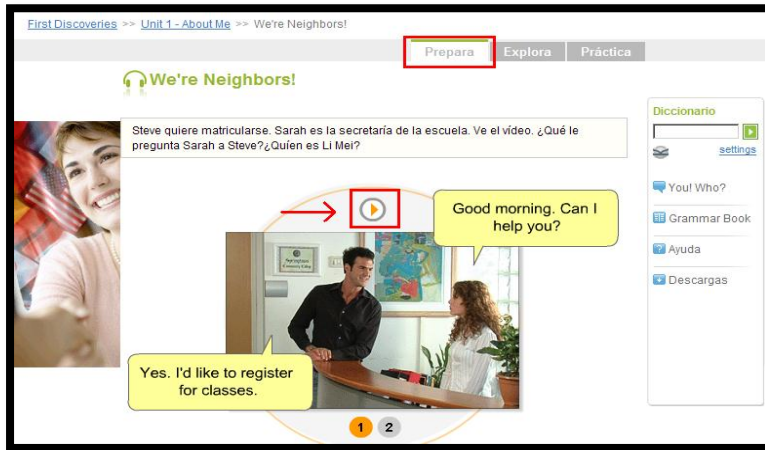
First Discoveries >> Unit 1 - About Me >> We're Neighbors!

Prepara Explora Práctica

We're Neighbors!

Steve quiere matricularse. Sarah es la secretaría de la escuela. Ve el vídeo. ¿Qué le pregunta Sarah a Steve?¿Quién es Li Mei?

Good morning. Can I help you?

Yes. I'd like to register for classes.

1 2

Diccionario

settings

You! Who?

Grammar Book

Ayuda

Descargas